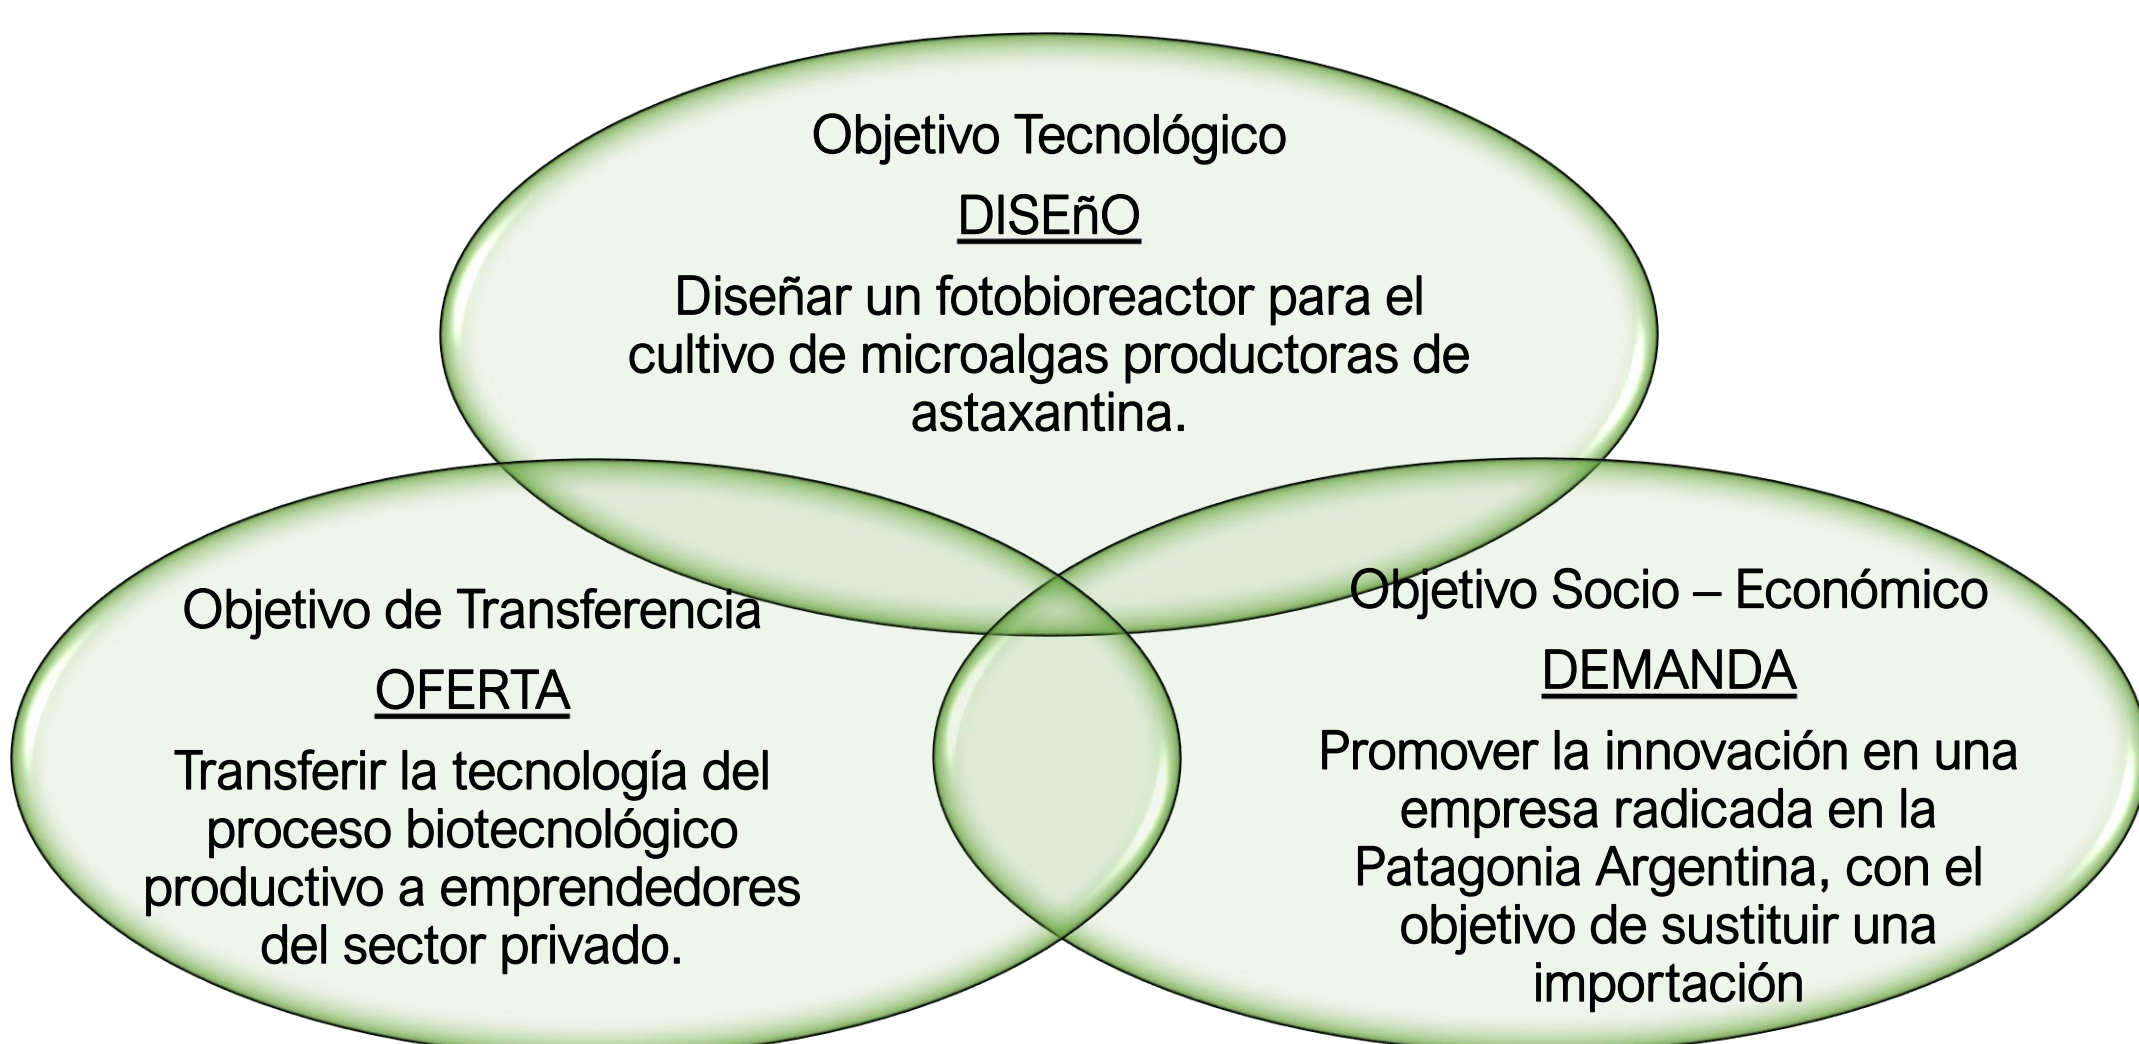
Objetivo Tecnológico

DISEñO

Diseñar un fotobioreactor para el cultivo de microalgas productoras de astaxantina.

Objetivo de Transferencia

OFERTA

Transferir la tecnología del proceso biotecnológico productivo a emprendedores del sector privado.

Objetivo Socio – Económico

DEMANDA

Promover la innovación en una empresa radicada en la Patagonia Argentina, con el objetivo de sustituir una importación